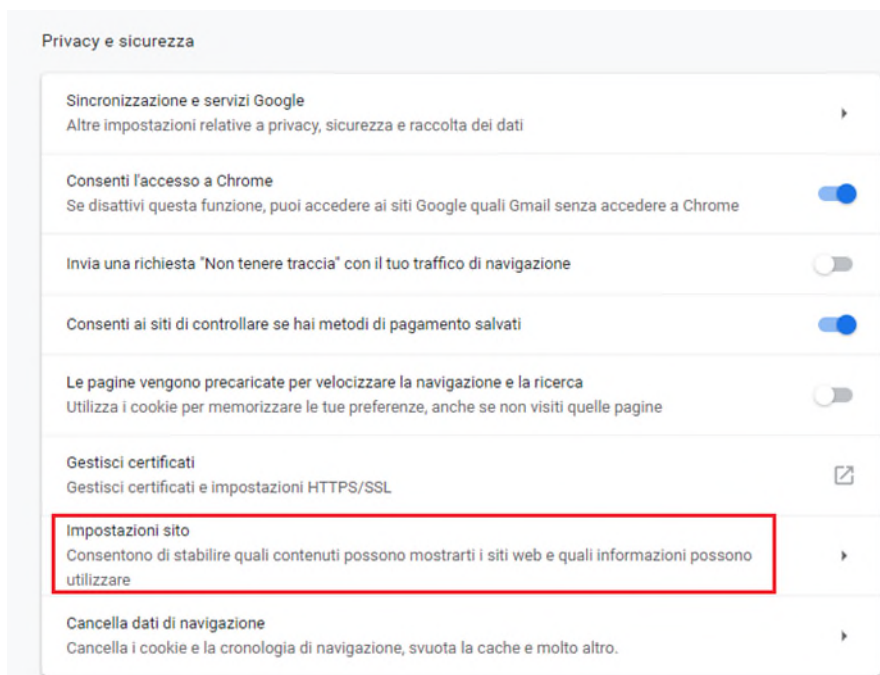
Privacy e sicurezza

Sincronizzazione e servizi Google
Altre impostazioni relative a privacy, sicurezza e raccolta dei dati

Consenti l'accesso a Chrome
Se disattivi questa funzione, puoi accedere ai siti Google quali Gmail senza accedere a Chrome

Invia una richiesta "Non tenere traccia" con il tuo traffico di navigazione

Consenti ai siti di controllare se hai metodi di pagamento salvati

Le pagine vengono precaricate per velocizzare la navigazione e la ricerca
Utilizza i cookie per memorizzare le tue preferenze, anche se non visiti quelle pagine

Gestisci certificati
Gestisci certificati e impostazioni HTTPS/SSL

Impostazioni sito
Consentono di stabilire quali contenuti possono mostrarti i siti web e quali informazioni possono utilizzare

Cancella dati di navigazione
Cancella i cookie e la cronologia di navigazione, svuota la cache e molto altro.